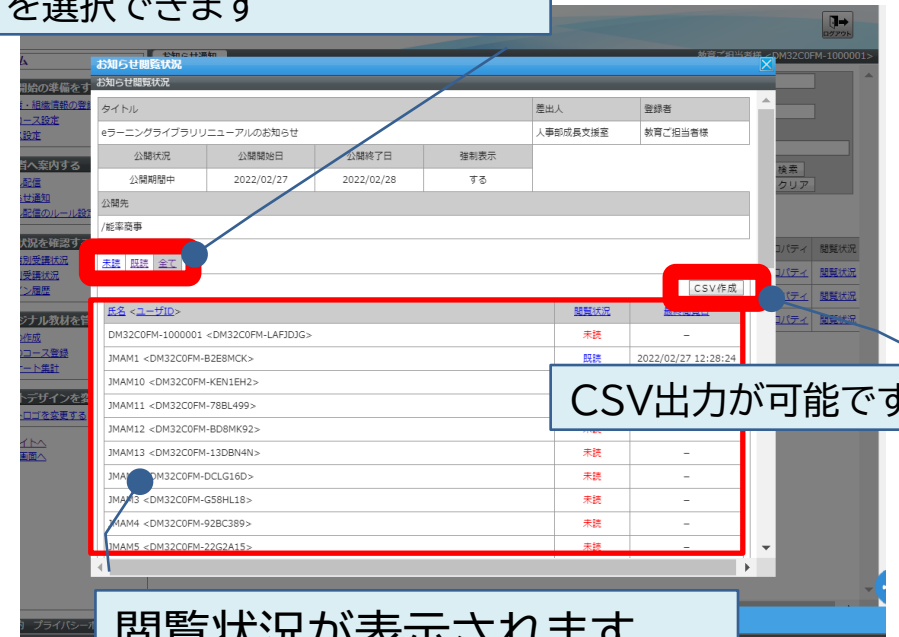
を選択できます

ログアウト

教育ご担当者様 <DM32C0FM-1000001>

お知らせ閲覧状況

お知らせ閲覧状況

| タイトル | | | | 差出人 | 登録者 |
|---|---|---|---|---|---|
| eラーニングライブラリリニューアルのお知らせ | | | | 人事部成長支援室 | 教育ご担当者様 |
| 公開状況 | 公開開始日 | 公開終了日 | 強制表示 | | |
| 公開期間中 | 2022/02/27 | 2022/02/28 | する | | |

公開先

/能率商事

未読 既読 全て

CSV作成

| 氏名 <ユーザID> | 閲覧状況 | 閲覧日時 |
|---|---|---|
| DM32C0FM-1000001 <DM32C0FM-LAFJDJG> | 未読 | – |
| JMAM1 <DM32C0FM-B2E8MCK> | 既読 | 2022/02/27 12:28:24 |
| JMAM10 <DM32C0FM-KEN1EH2> | | |
| JMAM11 <DM32C0FM-78BL499> | | |
| JMAM12 <DM32C0FM-BD8MK92> | | |
| JMAM13 <DM32C0FM-13DBN4N> | 未読 | – |
| JMAM2 <DM32C0FM-DCLG16D> | 未読 | – |
| JMAM3 <DM32C0FM-G58HL18> | 未読 | – |
| JMAM4 <DM32C0FM-92BC389> | 未読 | – |
| JMAM5 <DM32C0FM-22G2A15> | 未読 | – |

CSV出力が可能です

閲覧状況が表示されます

検索
クリア

パティ 閲覧状況
パティ 閲覧状況
パティ 閲覧状況
パティ 閲覧状況

始の準備をす
・組織情報の登録
ース設定
設定
者へ案内する
配信
せ通知
配信のルール設定
状況を確認する
別受講状況
受講状況
ン履歴
ジナル教材を管
作成
コース登録
ート集計
トデザインを変
ロゴを変更する
イトへ
画面へ

プライバシー